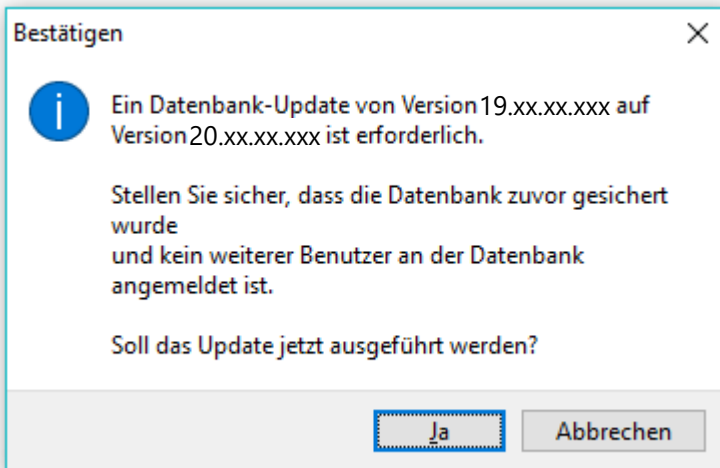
Bestätigen

Ein Datenbank-Update von Version 19.xx.xx.xxx auf Version 20.xx.xx.xxx ist erforderlich.

Stellen Sie sicher, dass die Datenbank zuvor gesichert wurde
und kein weiterer Benutzer an der Datenbank angemeldet ist.

Soll das Update jetzt ausgeführt werden?

Ja

Abbrechen